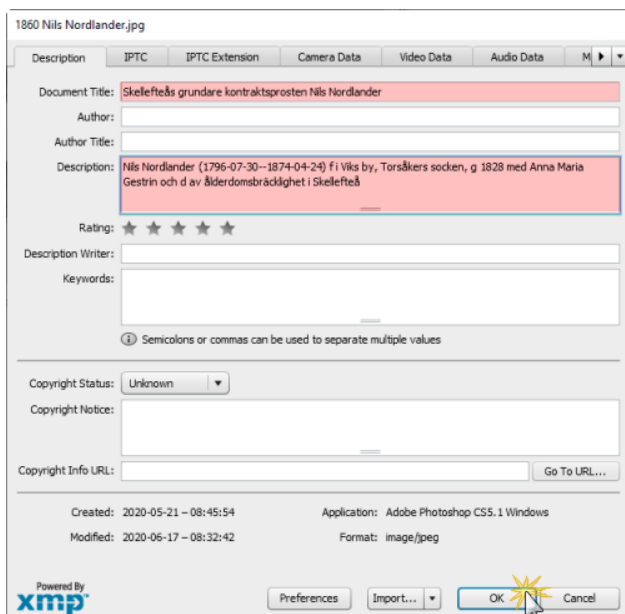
1860 Nils Nordlander.jpg

Description | IPTC | IPTC Extension | Camera Data | Video Data | Audio Data | M

Document Title: Skellefteås grundare kontraktsprosten Nils Nordlander

Author:

Author Title:

Description: Nils Nordlander (1796-07-30--1874-04-24) f i Viks by, Torsåkers socken, g 1828 med Anna Maria Gestrin och d av ålderdomsbräcklighet i Skellefteå

Rating:

Description Writer:

Keywords:

Semicolons or commas can be used to separate multiple values

Copyright Status: Unknown

Copyright Notice:

Copyright Info URL:

Go To URL...

Created: 2020-05-21 – 08:45:54

Application: Adobe Photoshop CS5.1 Windows

Modified: 2020-06-17 – 08:32:42

Format: image/jpeg

Powered By
xmp

Preferences

Import...

OK

Cancel